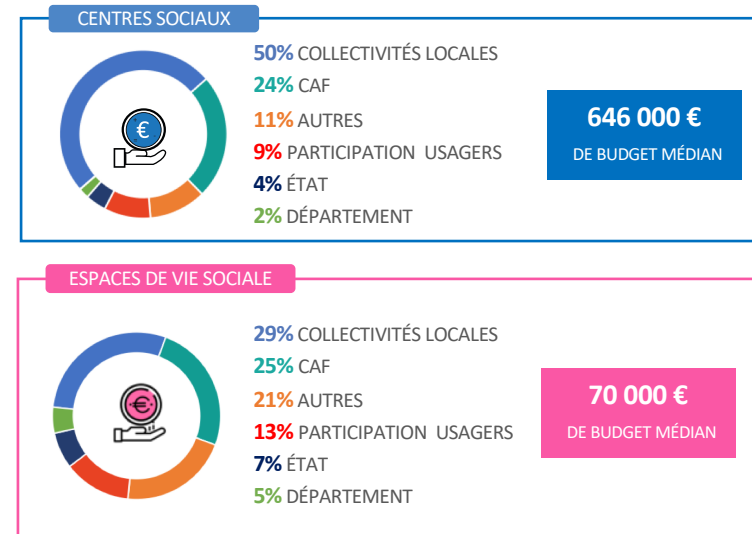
CENTRES SOCIAUX

€

50% COLLECTIVITÉS LOCALES
24% CAF
11% AUTRES
9% PARTICIPATION USAGERS
4% ÉTAT
2% DÉPARTEMENT

646 000 €
DE BUDGET MÉDIAN

ESPACES DE VIE SOCIALE

€

29% COLLECTIVITÉS LOCALES
25% CAF
21% AUTRES
13% PARTICIPATION USAGERS
7% ÉTAT
5% DÉPARTEMENT

70 000 €
DE BUDGET MÉDIAN